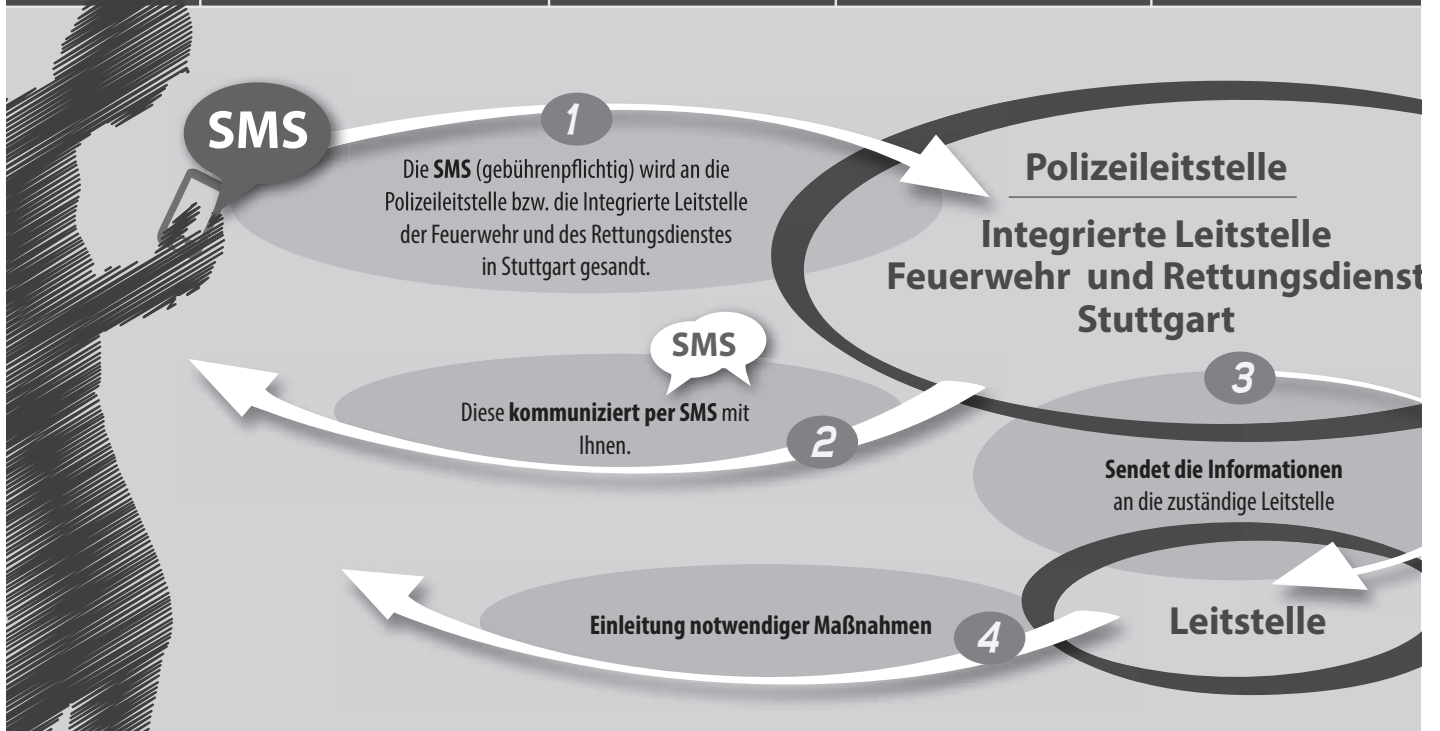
SMS

1

Die **SMS** (gebührenpflichtig) wird an die Polizeileitstelle bzw. die Integrierte Leitstelle der Feuerwehr und des Rettungsdienstes in Stuttgart gesandt.

Polizeileitstelle

Integrierte Leitstelle Feuerwehr und Rettungsdienst Stuttgart

SMS

Diese **kommuniziert per SMS** mit Ihnen.

2

3

**Sendet die Informationen** an die zuständige Leitstelle

Einleitung notwendiger Maßnahmen

4

Leitstelle